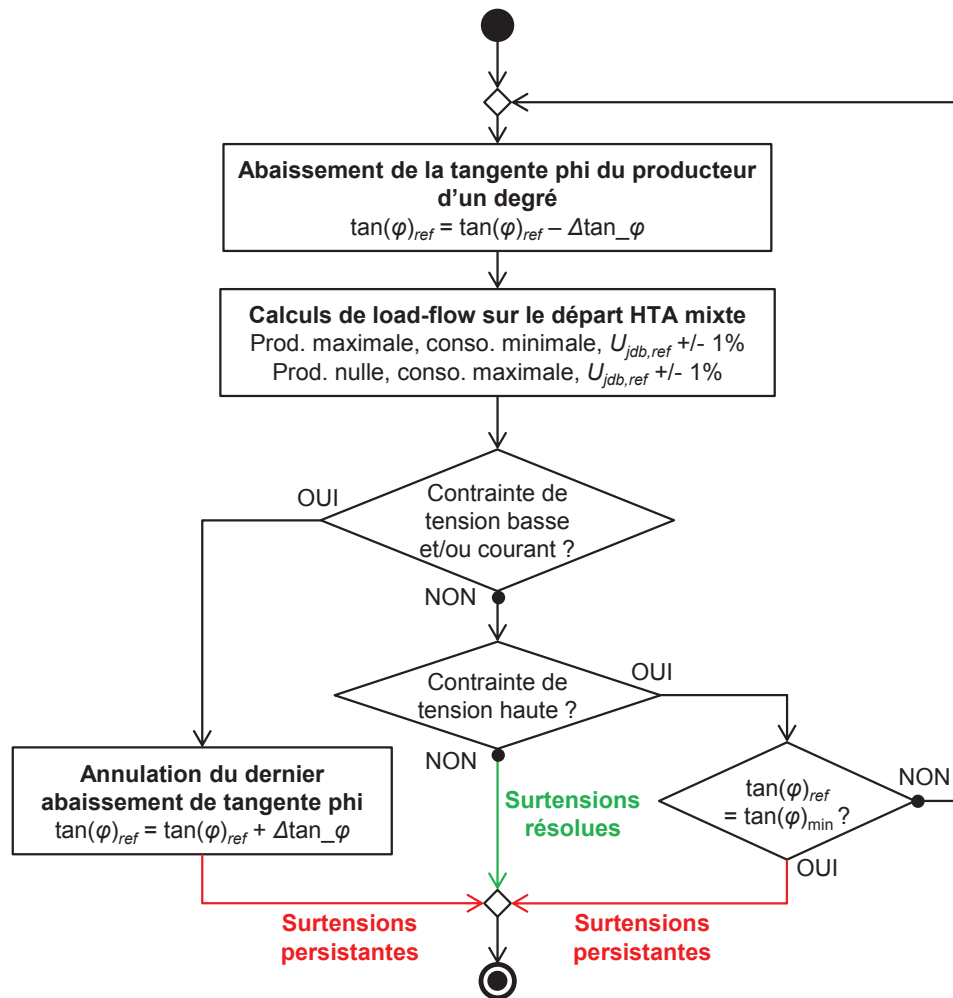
Abaissement de la tangente phi du producteur d'un degré
$\tan(\varphi)_{ref} = \tan(\varphi)_{ref} - \Delta\tan\_\varphi$

Calculs de load-flow sur le départ HTA mixte
Prod. maximale, conso. minimale, $U_{jdb,ref}$ +/- 1%
Prod. nulle, conso. maximale, $U_{jdb,ref}$ +/- 1%

OUI

Contrainte de tension basse et/ou courant ?

NON

Contrainte de tension haute ?

OUI

NON

Annulation du dernier abaissement de tangente phi
$\tan(\varphi)_{ref} = \tan(\varphi)_{ref} + \Delta\tan\_\varphi$

Surtensions résolues

$\tan(\varphi)_{ref} = \tan(\varphi)_{min}$ ?

NON

OUI

Surtensions persistantes

Surtensions persistantes